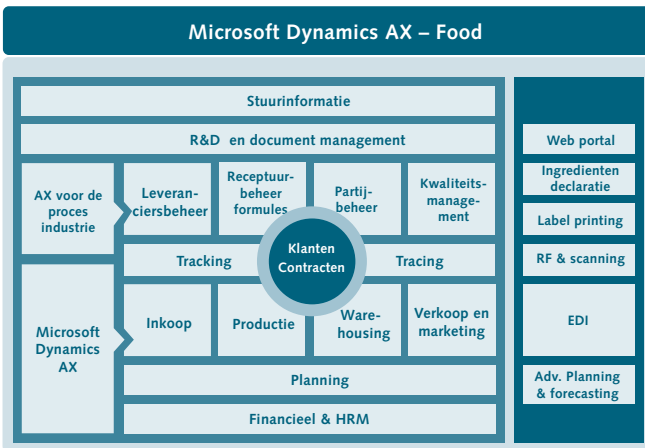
Microsoft Dynamics AX – Food

Stuurinformatie

R&D en document management

AX voor de proces industrie

Leveranciersbeheer

Receptuurbeheer formules

Partijbeheer

Kwaliteitsmanagement

Klanten Contracten

Tracking

Tracing

Microsoft Dynamics AX

Inkoop

Productie

Warehousing

Verkoop en marketing

Planning

Financieel & HRM

Web portal

Ingredienten declaratie

Label printing

RF & scanning

EDI

Adv. Planning & forecasting